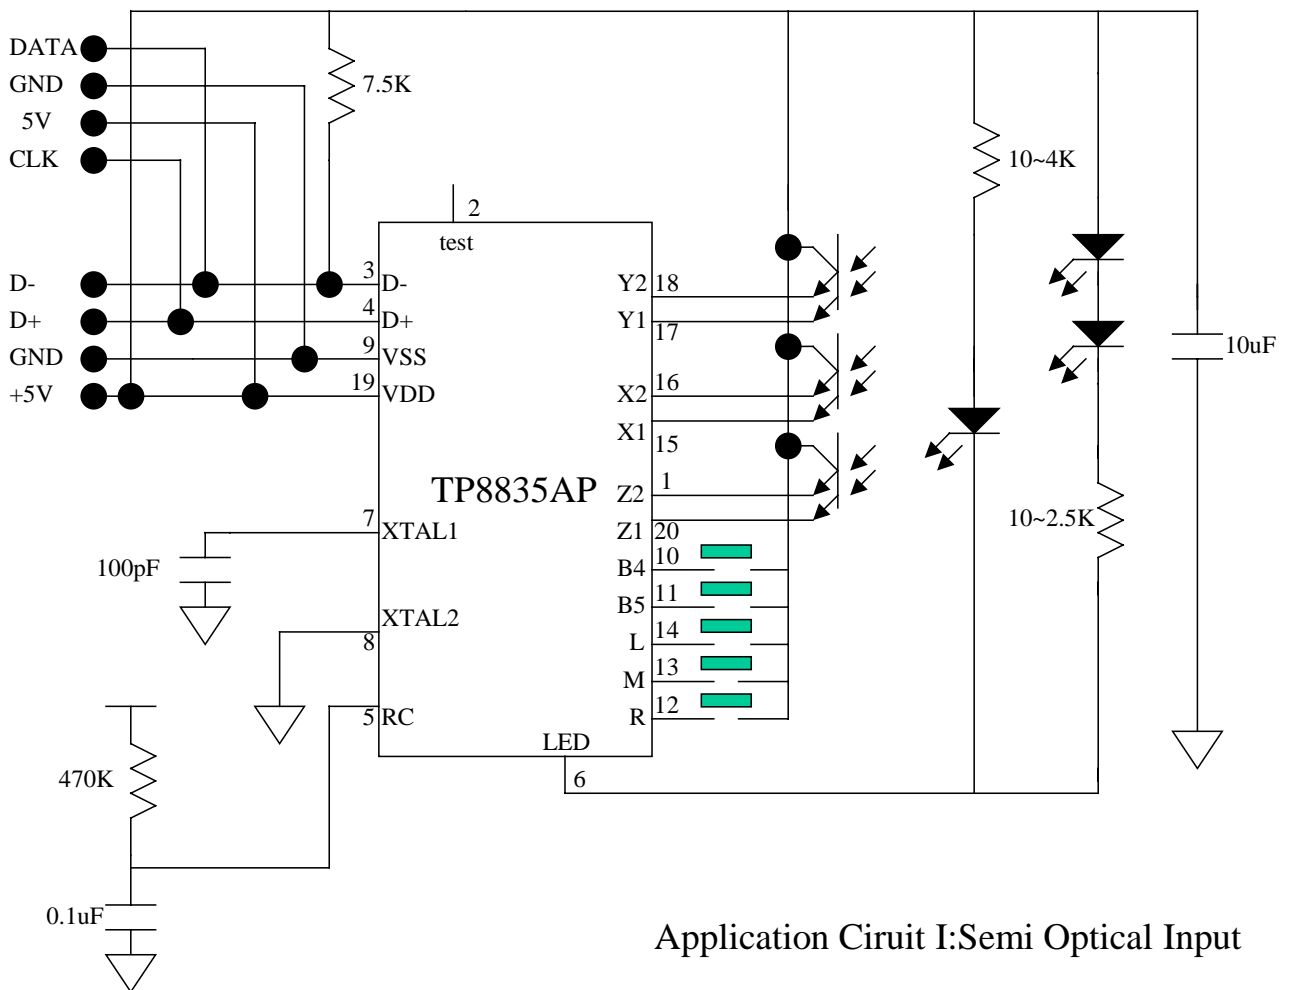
DATA
GND
5V
CLK
7.5K
10~4K
2
test
D-
D+
GND
+5V
3 D-
4 D+
9 VSS
19 VDD
Y2 18
Y1 17
X2 16
X1 15
TP8835AP
Z2 1
Z1 20
10uF
7 XTAL1
100pF
B4 10
B5 11
L 14
M 13
R 12
10~2.5K
XTAL2
8
5 RC
LED
6
470K
0.1uF
Application Ciruit I:Semi Optical Input